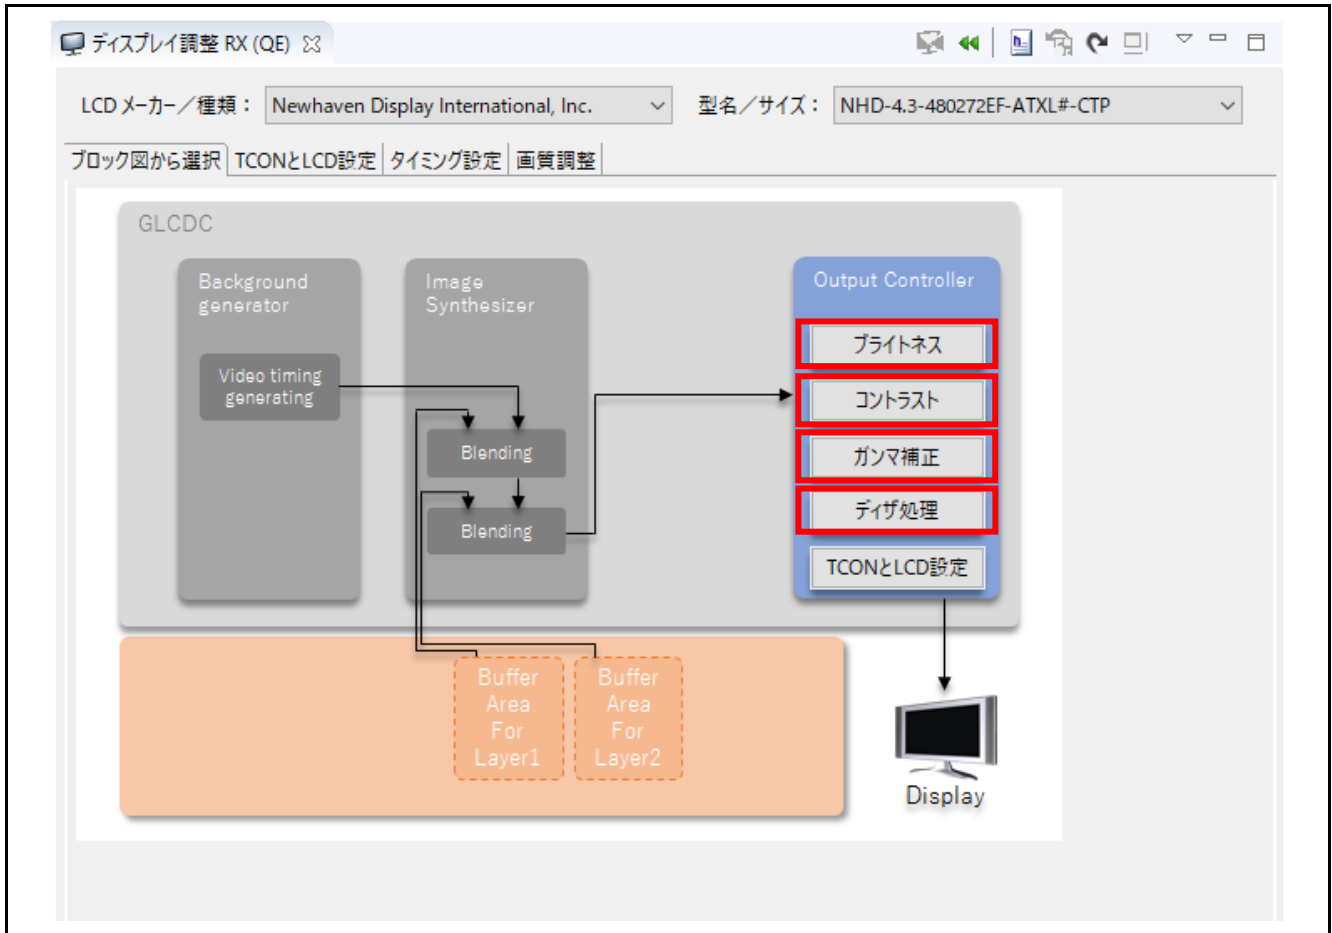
ディスプレイ調整 RX (QE)

LCD メーカー／種類： Newhaven Display International, Inc.
型名／サイズ： NHD-4.3-480272EF-ATXL#-CTP

ブロック図から選択 | TCONとLCD設定 | タイミング設定 | 画質調整

GLCDC

Background generator

Video timing generating

Image Synthesizer

Blending

Blending

Output Controller

ブライトネス

コントラスト

ガンマ補正

ディザ処理

TCONとLCD設定

Buffer Area For Layer1

Buffer Area For Layer2

Display